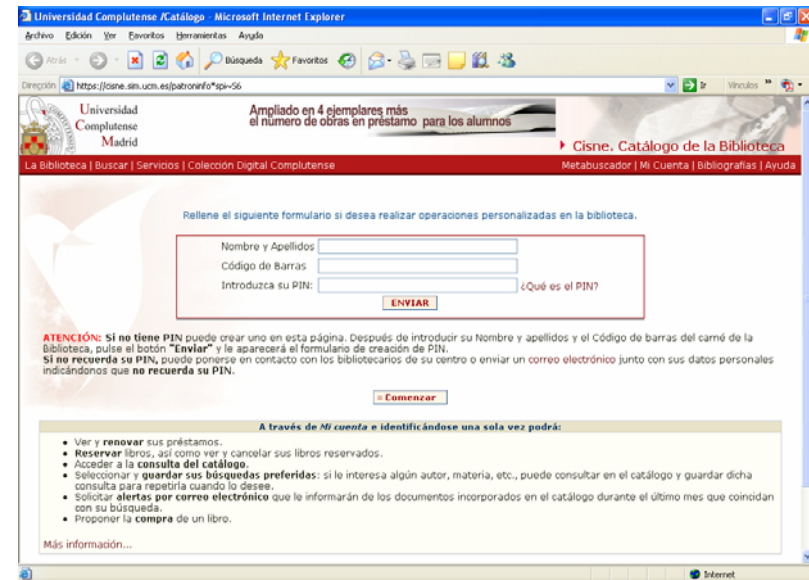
Universidad Complutense /Catálogo - Microsoft Internet Explorer

Archivo Edición Ver Favoritos Herramientas Ayuda

Atrás Búsqueda Favoritos

Dirección https://cisne.sim.ucm.es/patroninfo*spi~S6 Ir Vínculos

Universidad Complutense Madrid

Ampliado en 4 ejemplares más el número de obras en préstamo para los alumnos

Cisne. Catálogo de la Biblioteca

La Biblioteca | Buscar | Servicios | Colección Digital Complutense

Metabuscador | Mi Cuenta | Bibliografías | Ayuda

Rellene el siguiente formulario si desea realizar operaciones personalizadas en la biblioteca.

Nombre y Apellidos

Código de Barras

Introduzca su PIN:

¿Qué es el PIN?

ENVIAR

ATENCIÓN: Si no tiene PIN puede crear uno en esta página. Después de introducir su Nombre y apellidos y el Código de barras del carné de la Biblioteca, pulse el botón "Enviar" y le aparecerá el formulario de creación de PIN.
Si no recuerda su PIN, puede ponerse en contacto con los bibliotecarios de su centro o enviar un correo electrónico junto con sus datos personales indicándonos que no recuerda su PIN.

Comenzar

A través de Mi cuenta e identificándose una sola vez podrá:

• Ver y renovar sus préstamos.
• Reservar libros, así como ver y cancelar sus libros reservados.
• Acceder a la consulta del catálogo.
• Seleccionar y guardar sus búsquedas preferidas: si le interesa algún autor, materia, etc., puede consultar en el catálogo y guardar dicha consulta para repetirla cuando lo desee.
• Solicitar alertas por correo electrónico que le informarán de los documentos incorporados en el catálogo durante el último mes que coincidan con su búsqueda.
• Proponer la compra de un libro.

Más información...

Internet